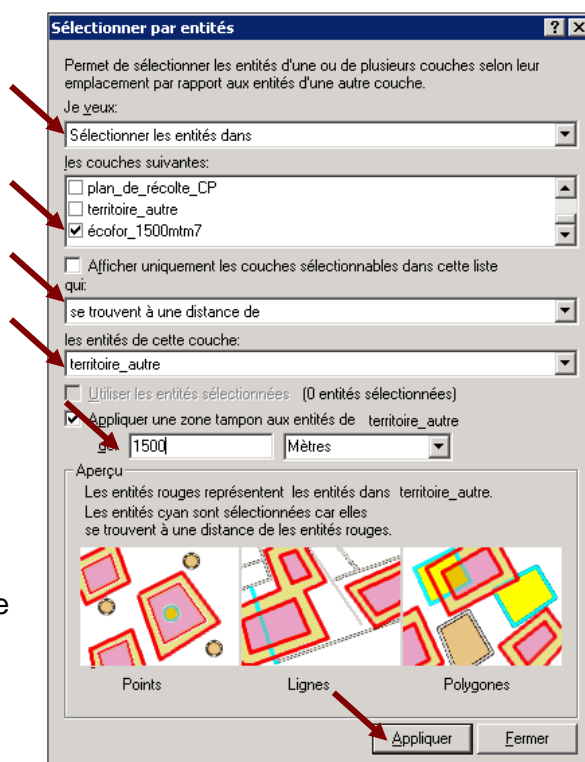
Sélectionner par entités ? X

Permet de sélectionner les entités d'une ou de plusieurs couches selon leur emplacement par rapport aux entités d'une autre couche.

Je veux:
Sélectionner les entités dans

les couches suivantes:
plan_de_récolte_CP
territoire_autre
écofor_1500mtm7

Afficher uniquement les couches sélectionnables dans cette liste

qui:
se trouvent à une distance de

les entités de cette couche:
territoire_autre

Utiliser les entités sélectionnées (0 entités sélectionnées)

Appliquer une zone tampon aux entités de territoire_autre
de: 1500 Mètres

Aperçu
Les entités rouges représentent les entités dans territoire_autre.
Les entités cyan sont sélectionnées car elles se trouvent à une distance de les entités rouges.

Points Lignes Polygones

Appliquer Fermer

e